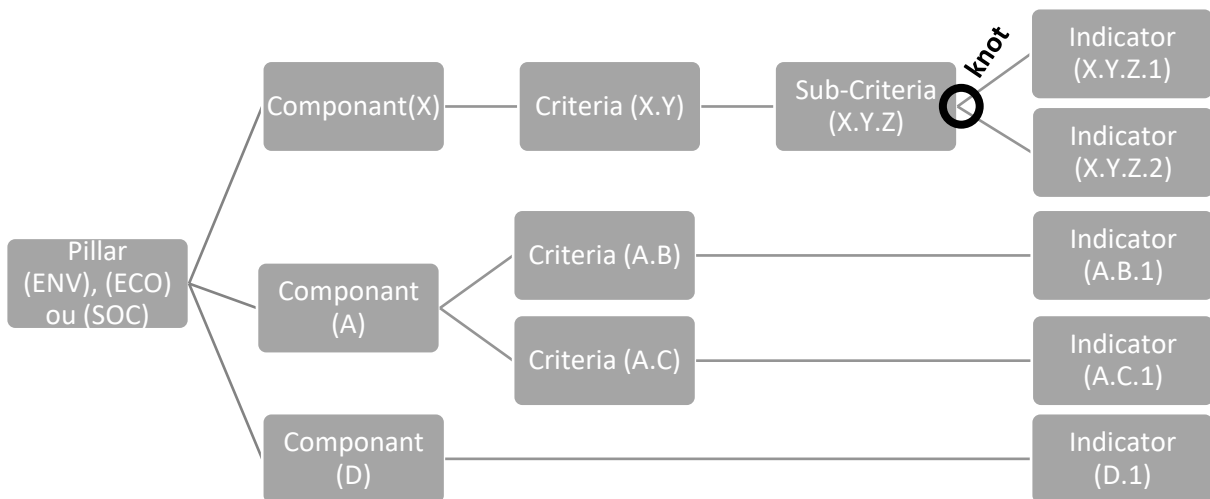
Pillar (ENV), (ECO) ou (SOC)

Componant(X)

Criteria (X.Y)

Sub-Criteria (X.Y.Z)

knot

Indicator (X.Y.Z.1)

Indicator (X.Y.Z.2)

Componant (A)

Criteria (A.B)

Indicator (A.B.1)

Criteria (A.C)

Indicator (A.C.1)

Componant (D)

Indicator (D.1)